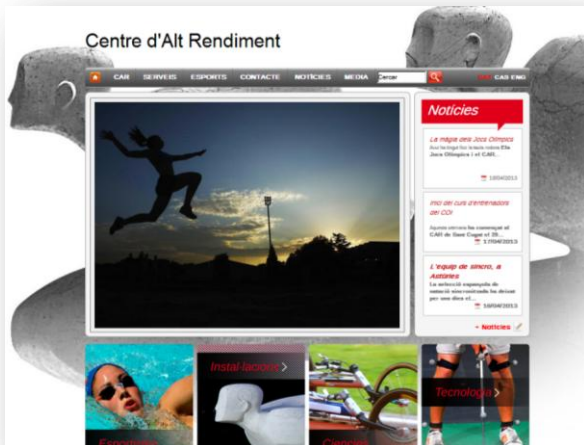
Centre d'Alt Rendiment

CAR SERVEIS ESPORTS CONTACTE NOTÍCIES MEDIA Cercar

CAT CAS ENG

Notícies

La màgia dels Jocs Olímpics

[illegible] Jocs Olímpics i el CAR...

18/04/2013

Inici del curs d'entrenadors del COI

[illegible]

17/04/2013

L'equip de sincro, a Astúries

La selecció espanyola de natació sincronitzada ha de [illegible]

16/04/2013

+ Notícies

Instal·lacions

Tecnologia

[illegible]

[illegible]